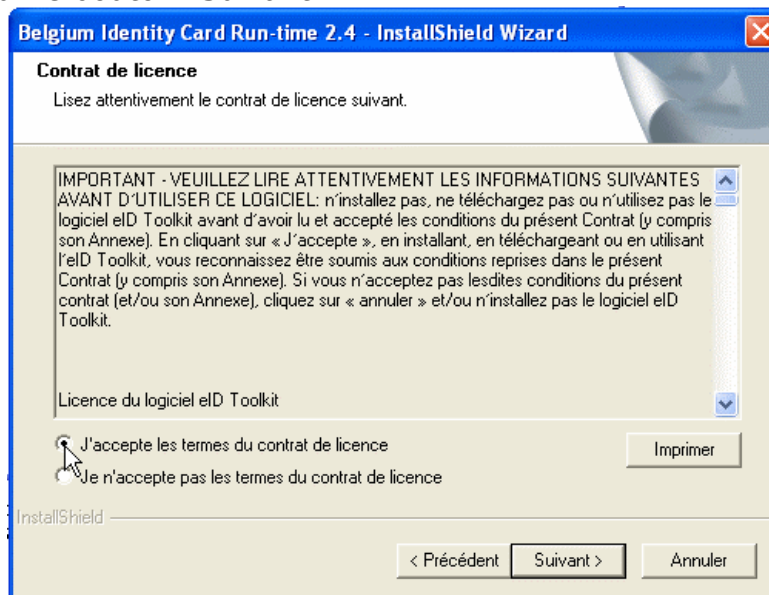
Belgium Identity Card Run-time 2.4 - InstallShield Wizard

Contrat de licence

Lisez attentivement le contrat de licence suivant.

IMPORTANT - VEUILLEZ LIRE ATTENTIVEMENT LES INFORMATIONS SUIVANTES AVANT D'UTILISER CE LOGICIEL: n'installez pas, ne téléchargez pas ou n'utilisez pas le logiciel eID Toolkit avant d'avoir lu et accepté les conditions du présent Contrat (y compris son Annexe). En cliquant sur « J'accepte », en installant, en téléchargeant ou en utilisant l'eID Toolkit, vous reconnaissez être soumis aux conditions reprises dans le présent Contrat (y compris son Annexe). Si vous n'acceptez pas lesdites conditions du présent contrat (et/ou son Annexe), cliquez sur « annuler » et/ou n'installez pas le logiciel eID Toolkit.

Licence du logiciel eID Toolkit

J'accepte les termes du contrat de licence

Je n'accepte pas les termes du contrat de licence

Imprimer

InstallShield

< Précédent

Suivant >

Annuler